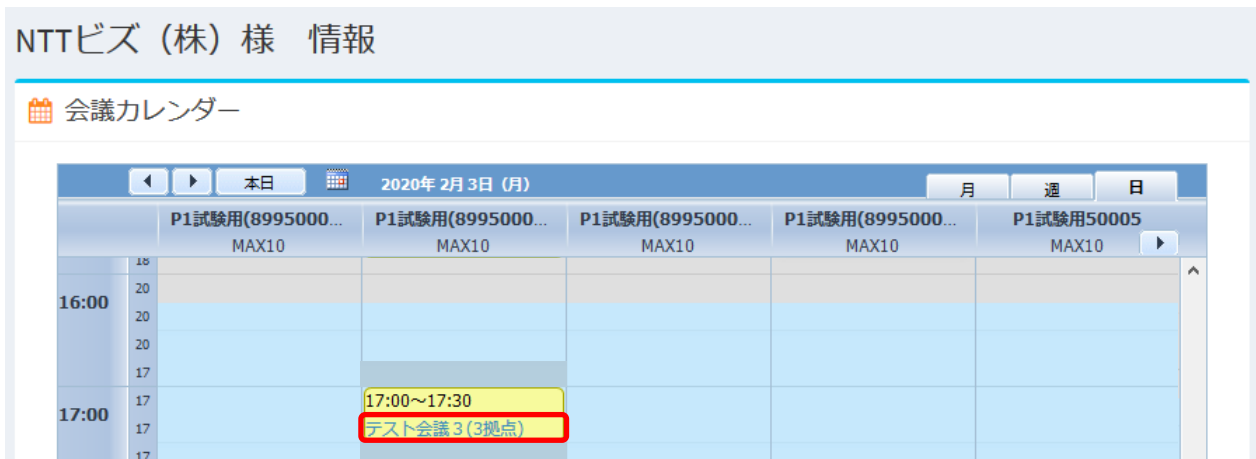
NTTビズ（株）様　情報

会議カレンダー

本日　2020年 2月3日 (月)　月　週　日

| | P1試験用(8995000... MAX10 | P1試験用(8995000... MAX10 | P1試験用(8995000... MAX10 | P1試験用(8995000... MAX10 | P1試験用50005 MAX10 |
|---|---|---|---|---|---|
| 18 | | | | | |
| 16:00 20 | | | | | |
| 20 | | | | | |
| 20 | | | | | |
| 17 | | | | | |
| 17:00 17 | | 17:00～17:30 | | | |
| 17 | | テスト会議３(3拠点) | | | |
| 17 | | | | | |